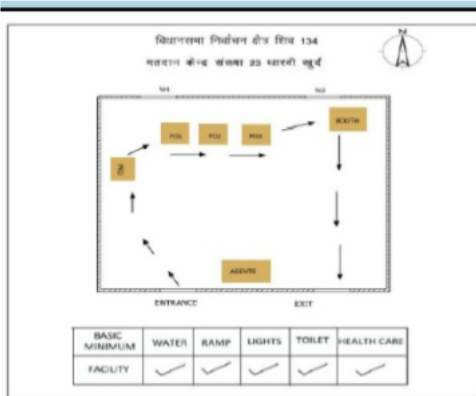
विधानसभा निर्वाचन क्षेत्र शिव 134

मतदान केन्द्र संख्या 23 धारनी खुर्द

N

W1

W2

PO1

PO2

PO3

BOOTH

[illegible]

AGENTS

ENTRANCE

EXIT

| BASIC MINIMUM | WATER | RAMP | LIGHTS | TOILET | HEALTH CARE |
|---|---|---|---|---|---|
| FACILITY | ✓ | ✓ | ✓ | ✓ | ✓ |